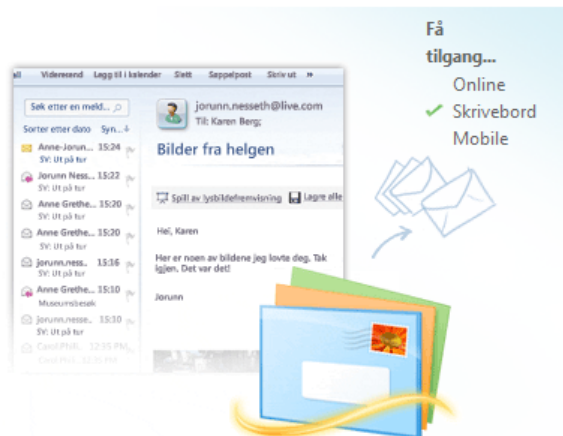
Få tilgang...
Online
✔ Skrivebord
Mobile

Videresend Legg til i kalender Slett Søppelpost Skriv ut »

Søk etter en meld...
Sorter etter dato Syn...

Anne-Jorun... 15:24
SV: Ut på tur
Jorunn Ness... 15:22
SV: Ut på tur
Anne Grethe... 15:20
SV: Ut på tur
Anne Grethe... 15:20
SV: Ut på tur
jorunn.ness... 15:16
SV: Ut på tur
Anne Grethe... 15:10
Museumsbesøk
jorunn.ness... 15:10
SV: Ut på tur
Carol Phil... 12:35 PM

jorunn.nesseth@live.com
Til: Karen Berg;

Bilder fra helgen

Spill av lysbildefremvisning Lagre alle

Hei, Karen

Her er noen av bildene jeg lovte deg. Tak igjen. Det var det!

Jorunn